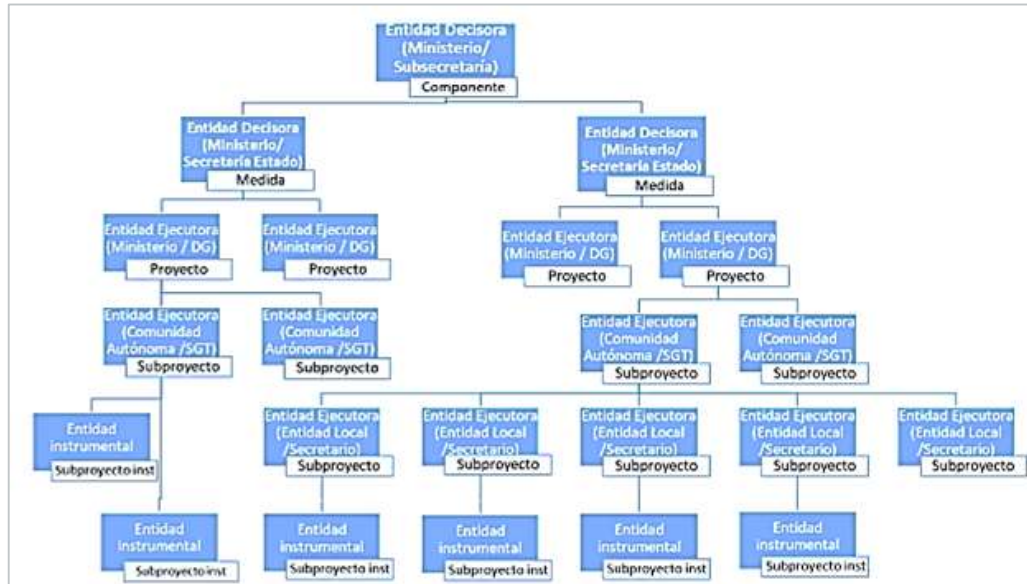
Entidad Decisora (Ministerio/ Subsecretaría)
Componente

Entidad Decisora (Ministerio/ Secretaría Estado)
Medida

Entidad Decisora (Ministerio/ Secretaría Estado)
Medida

Entidad Ejecutora (Ministerio / DG)
Proyecto

Entidad Ejecutora (Ministerio / DG)
Proyecto

Entidad Ejecutora (Ministerio / DG)
Proyecto

Entidad Ejecutora (Ministerio / DG)
Proyecto

Entidad Ejecutora (Comunidad Autónoma /SGT)
Subproyecto

Entidad Ejecutora (Comunidad Autónoma /SGT)
Subproyecto

Entidad Ejecutora (Comunidad Autónoma /SGT)
Subproyecto

Entidad Ejecutora (Comunidad Autónoma /SGT)
Subproyecto

Entidad instrumental
Subproyecto inst

Entidad Ejecutora (Entidad Local /Secretario)
Subproyecto

Entidad Ejecutora (Entidad Local /Secretario)
Subproyecto

Entidad Ejecutora (Entidad Local /Secretario)
Subproyecto

Entidad Ejecutora (Entidad Local /Secretario)
Subproyecto

Entidad Ejecutora (Entidad Local /Secretario)
Subproyecto

Entidad instrumental
Subproyecto inst

Entidad instrumental
Subproyecto inst

Entidad instrumental
Subproyecto inst

Entidad instrumental
Subproyecto inst

Entidad instrumental
Subproyecto inst